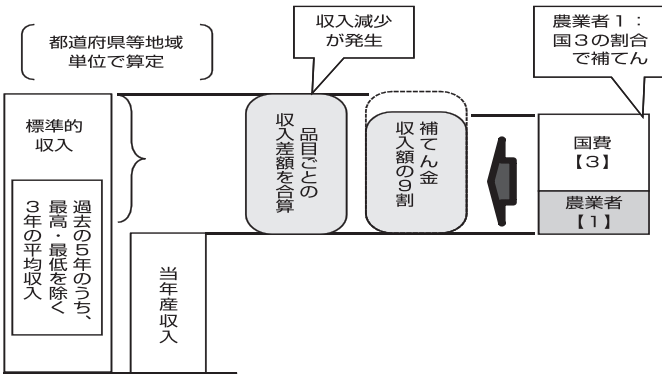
都道府県等地域単位で算定

収入減少が発生

農業者1：国3の割合で補てん

標準的収入

過去の5年のうち、最高・最低を除く3年の平均収入

品目ごとの収入差額を合算

補てん金収入額の9割

国費【3】

農業者【1】

当年産収入